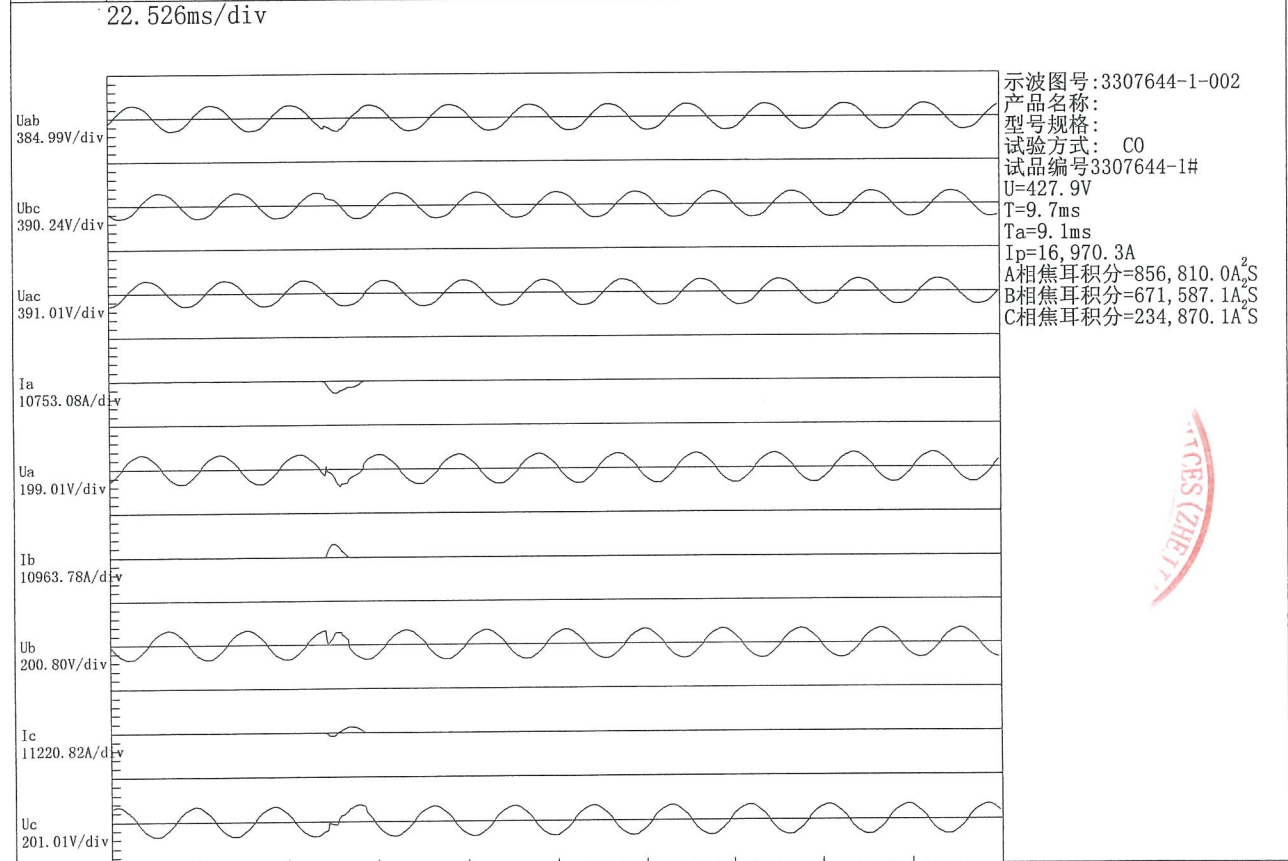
22.526ms/div

Uab
384.99V/div

Ubc
390.24V/div

Uac
391.01V/div

Ia
10753.08A/div

Ua
199.01V/div

Ib
10963.78A/div

Ub
200.80V/div

Ic
11220.82A/div

Uc
201.01V/div

示波图号:3307644-1-002
产品名称:
型号规格:
试验方式: CO
试品编号3307644-1#
U=427.9V
T=9.7ms
Ta=9.1ms
Ip=16,970.3A
A相焦耳积分=856,810.0$A^2S$
B相焦耳积分=671,587.1$A^2S$
C相焦耳积分=234,870.1$A^2S$

ICES (ZHE